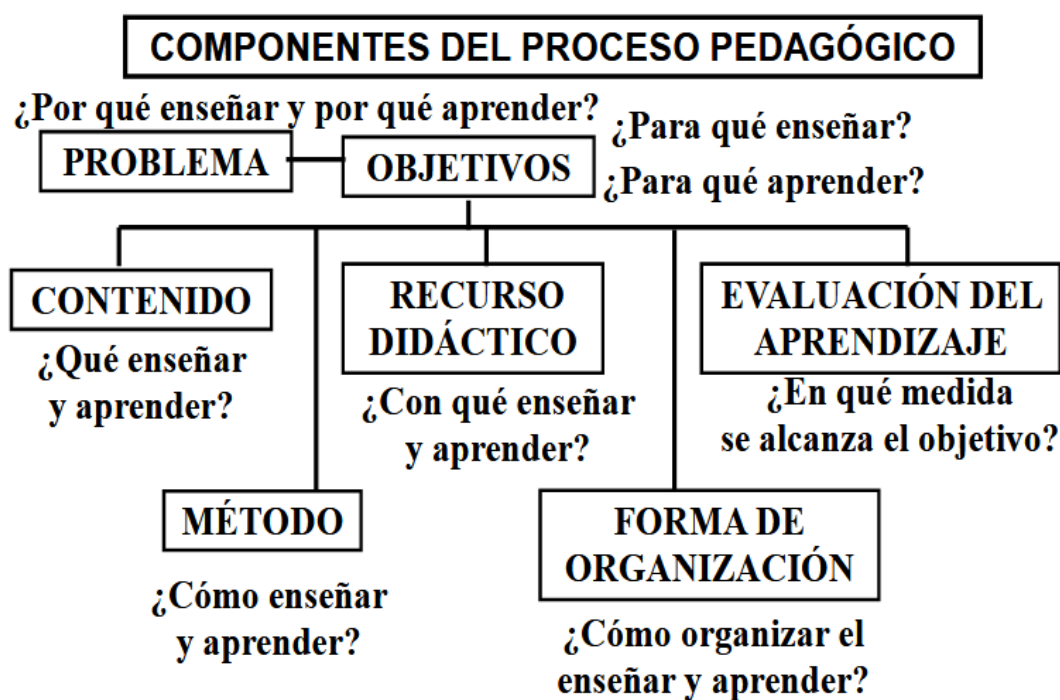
COMPONENTES DEL PROCESO PEDAGÓGICO

¿Por qué enseñar y por qué aprender?

PROBLEMA

OBJETIVOS

¿Para qué enseñar?
¿Para qué aprender?

CONTENIDO
¿Qué enseñar y aprender?

RECURSO DIDÁCTICO
¿Con qué enseñar y aprender?

EVALUACIÓN DEL APRENDIZAJE
¿En qué medida se alcanza el objetivo?

MÉTODO
¿Cómo enseñar y aprender?

FORMA DE ORGANIZACIÓN
¿Cómo organizar el enseñar y aprender?